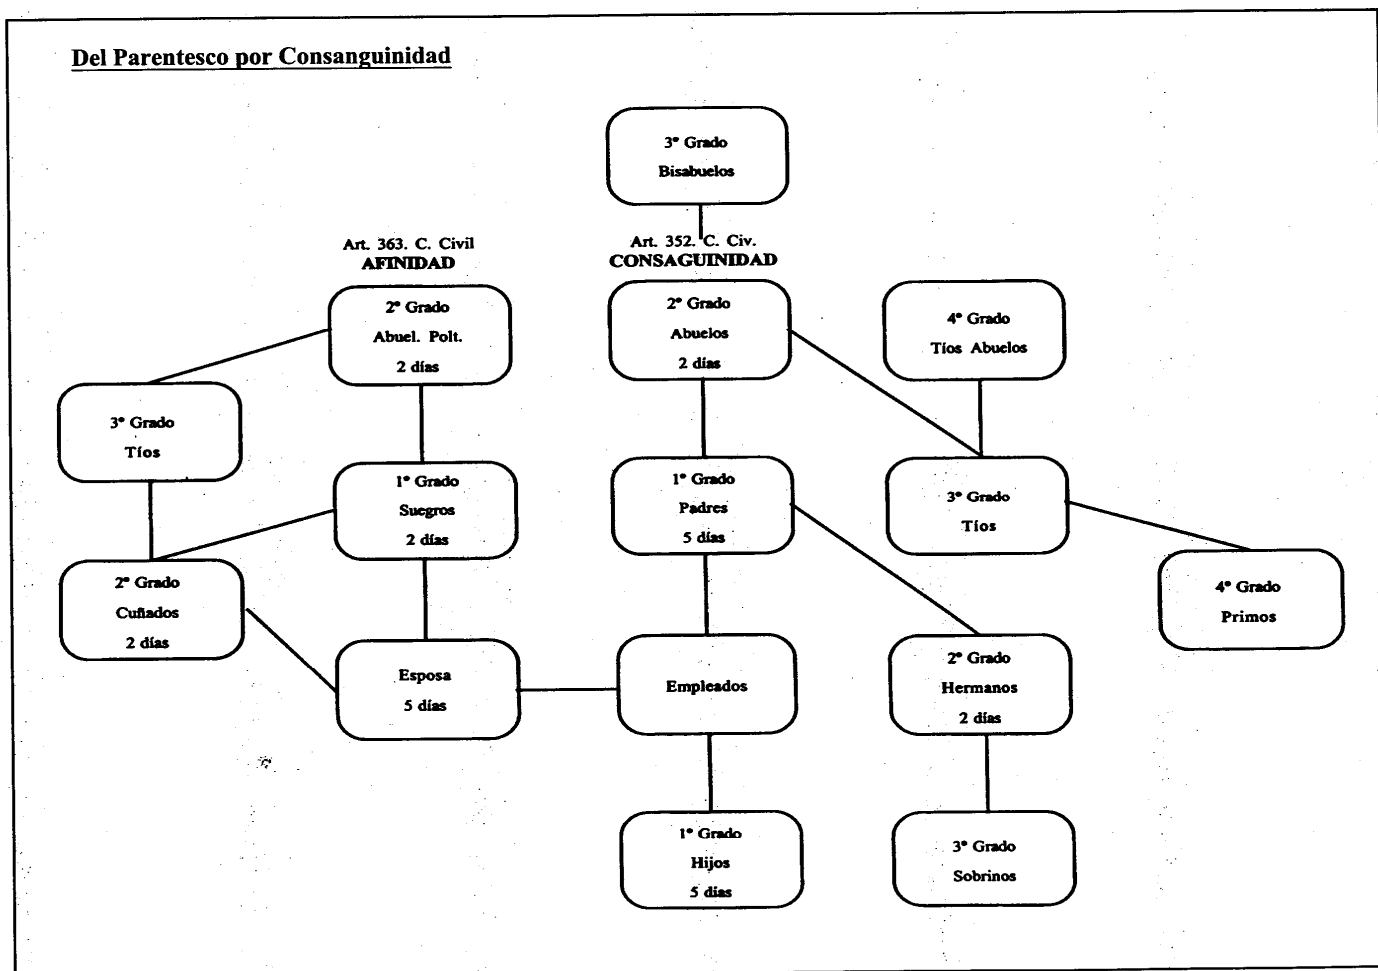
Del Parentesco por Consanguinidad

3° Grado
Bisabuelos

Art. 363. C. Civil
AFINIDAD

Art. 352. C. Civ.
CONSAGUINIDAD

2° Grado
Abuel. Polt.
2 días

2° Grado
Abuelos
2 días

4° Grado
Tíos Abuelos

3° Grado
Tíos

1° Grado
Suegros
2 días

1° Grado
Padres
5 días

3° Grado
Tíos

4° Grado
Primos

2° Grado
Cuñados
2 días

Esposa
5 días

Empleados

2° Grado
Hermanos
2 días

1° Grado
Hijos
5 días

3° Grado
Sobrinos